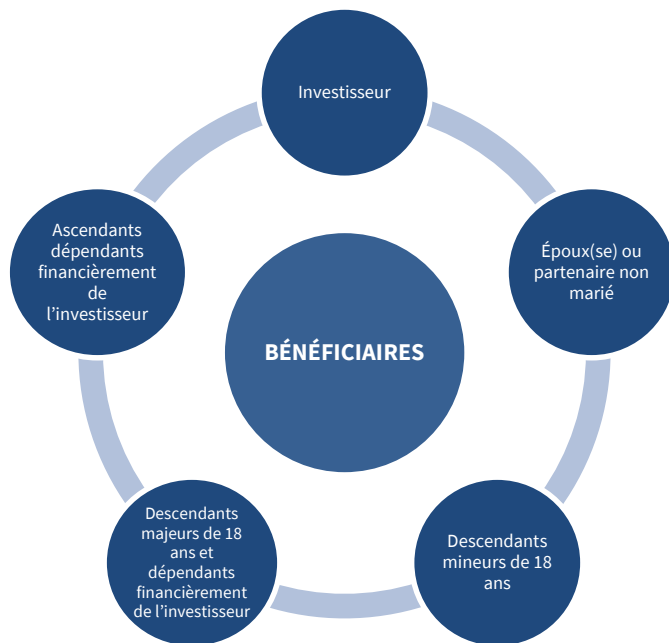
Investisseur

Époux(se) ou partenaire non marié

Descendants mineurs de 18 ans

Descendants majeurs de 18 ans et dépendants financièrement de l'investisseur

Ascendants dépendants financièrement de l'investisseur

BÉNÉFICIAIRES